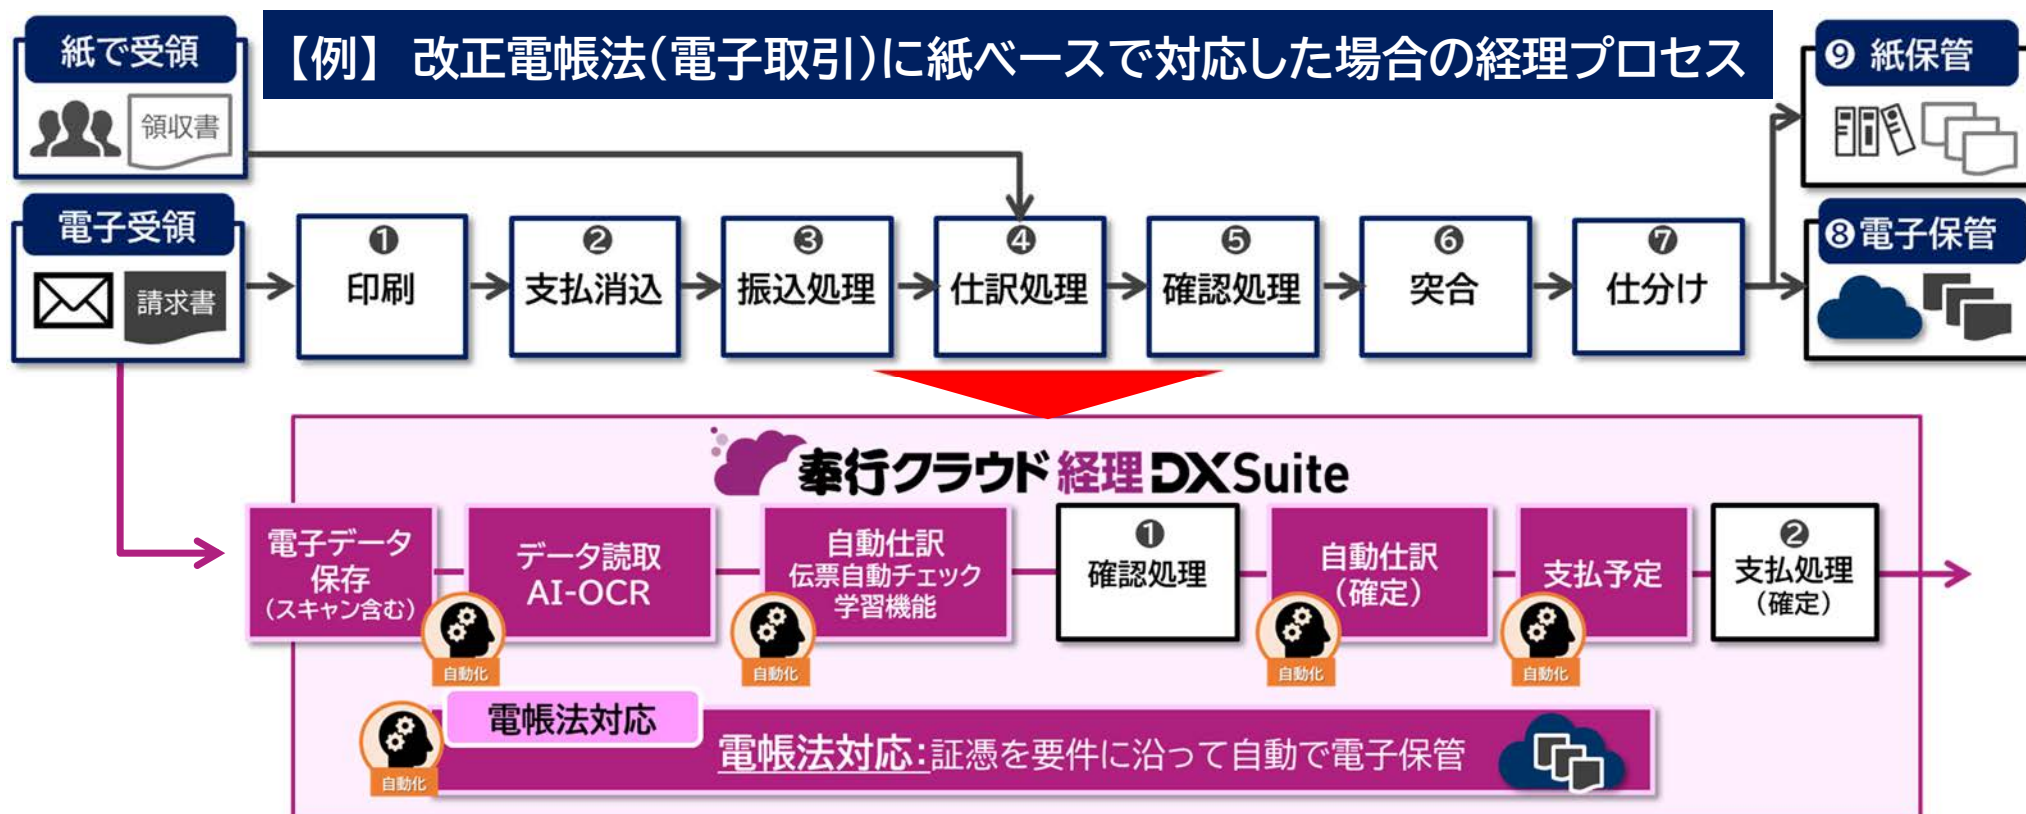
紙で受領

領収書

【例】 改正電帳法(電子取引)に紙ベースで対応した場合の経理プロセス

❾ 紙保管

電子受領

請求書

❶ 印刷

❷ 支払消込

❸ 振込処理

❹ 仕訳処理

❺ 確認処理

❻ 突合

❼ 仕分け

❽電子保管

奉行クラウド 経理 DXSuite

電子データ保存（スキャン含む）

自動化

データ読取 AI-OCR

自動仕訳 伝票自動チェック 学習機能

自動化

❶ 確認処理

自動仕訳（確定）

自動化

支払予定

自動化

❷ 支払処理（確定）

電帳法対応

自動化

電帳法対応:証憑を要件に沿って自動で電子保管